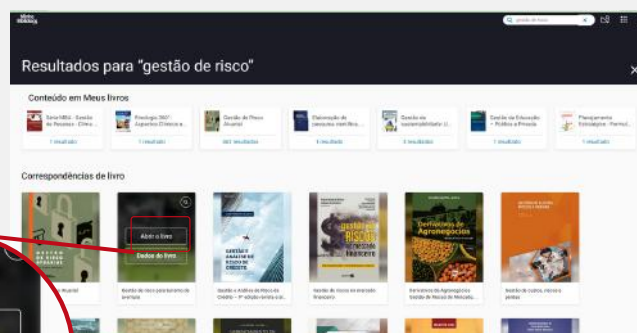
Minha Biblioteca

gestão de risco

Resultados para "gestão de risco"

Conteúdo em Meus livros

Série MBA - Gestão de Pessoas - Clima ...
1 resultado

Patologia 360° - Aspectos Clínicos e...
1 resultado

Gestão de Risco Atuarial
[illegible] resultados

Elaboração de pesquisa científica...
1 resultado

Gestão da sustentabilidade U...
3 resultados

Gestão da Educação - Política e Prática
1 resultado

Planejamento Estratégico - Formul...
1 resultado

Correspondências de livro

Abrir o livro
Dados do livro

GESTÃO DE RISCO

GESTÃO E ANÁLISE DE RISCO DE CRÉDITO

gestão de risco no mercado financeiro

Derivativos de Agronegócios

Gestão de Risco Atuarial

Gestão de risco para bancos de ...

Gestão e Análise de Risco de Crédito - 9ª edição revista e at...

Gestão de riscos no mercado financeiro

Derivativos de Agronegócios - Gestão de Riscos de Mercado...

Gestão de custos, riscos e perdas